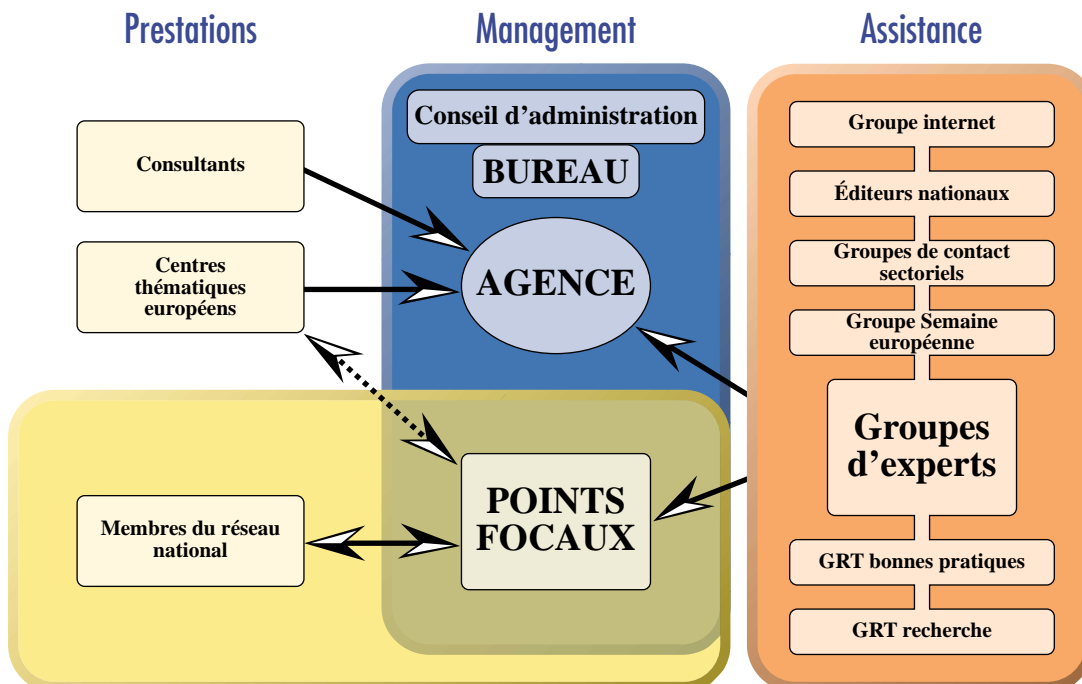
Prestations

Management

Assistance

Conseil d'administration

BUREAU

Consultants

Centres thématiques européens

AGENCE

Membres du réseau national

POINTS FOCAUX

Groupe internet

Éditeurs nationaux

Groupes de contact sectoriels

Groupe Semaine européenne

Groupes d'experts

GRT bonnes pratiques

GRT recherche